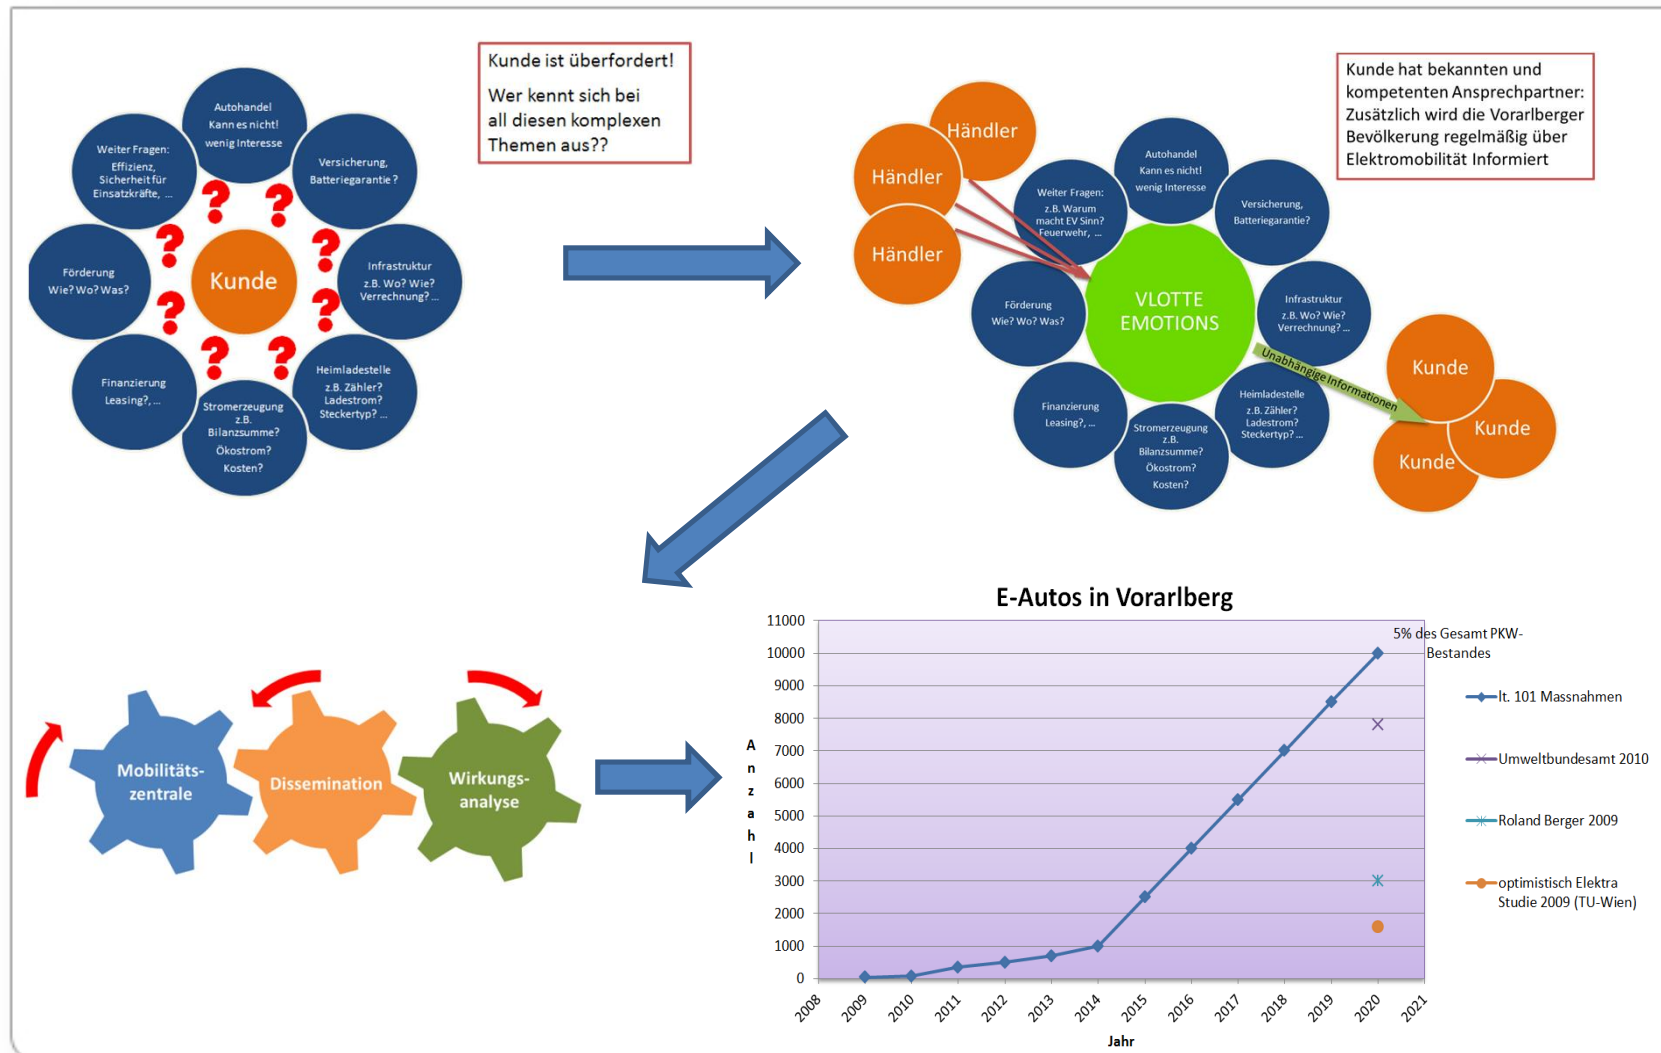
Autohandel
Kann es nicht!
wenig Interesse

Weiter Fragen:
Effizienz,
Sicherheit für
Einsatzkräfte, ...

Versicherung,
Batteriegarantie?

Förderung
Wie? Wo? Was?

Kunde

Infrastruktur
z.B. Wo? Wie?
Verrechnung? ...

Finanzierung
Leasing?, ...

Heimladestelle
z.B. Zähler?
Ladestrom?
Steckertyp? ...

Stromerzeugung
z.B.
Bilanzsumme?
Ökostrom?
Kosten?

Kunde ist überfordert!

Wer kennt sich bei all diesen komplexen Themen aus??

Händler
Händler
Händler

Autohandel
Kann es nicht!
wenig Interesse

Weiter Fragen:
z.B. Warum
macht EV Sinn?
Feuerwehr, ...

Versicherung,
Batteriegarantie?

Förderung
Wie? Wo? Was?

VLOTTE
EMOTIONS

Infrastruktur
z.B. Wo? Wie?
Verrechnung? ...

Finanzierung
Leasing?, ...

Stromerzeugung
z.B.
Bilanzsumme?
Ökostrom?
Kosten?

Heimladestelle
z.B. Zähler?
Ladestrom?
Steckertyp? ...

Unabhängige Informationen

Kunde
Kunde
Kunde

Kunde hat bekannten und kompetenten Ansprechpartner: Zusätzlich wird die Vorarlberger Bevölkerung regelmäßig über Elektromobilität Informiert

Mobilitäts-
zentrale

Dissemination

Wirkungs-
analyse

E-Autos in Vorarlberg

Anzahl

11000
10000
9000
8000
7000
6000
5000
4000
3000
2000
1000
0

5% des Gesamt PKW-Bestandes

2008 2009 2010 2011 2012 2013 2014 2015 2016 2017 2018 2019 2020 2021

Jahr

lt. 101 Massnahmen
Umweltbundesamt 2010
Roland Berger 2009
optimistisch Elektra Studie 2009 (TU-Wien)